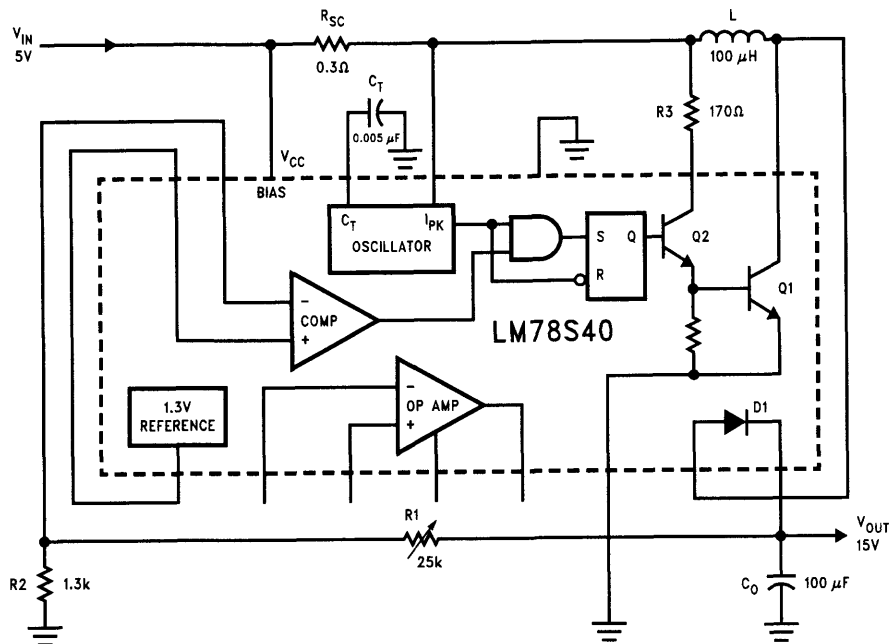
$V_{IN}$
5V

$R_{SC}$
0.3Ω

L
100 μH

$C_T$
0.005 μF

R3
170Ω

$V_{CC}$
BIAS

$C_T$
$I_{PK}$
OSCILLATOR

S
Q
R

Q2

Q1

−
COMP
+

LM78S40

1.3V
REFERENCE

−
OP AMP
+

D1

R1
25k

$V_{OUT}$
15V

R2
1.3k

$C_O$
100 μF